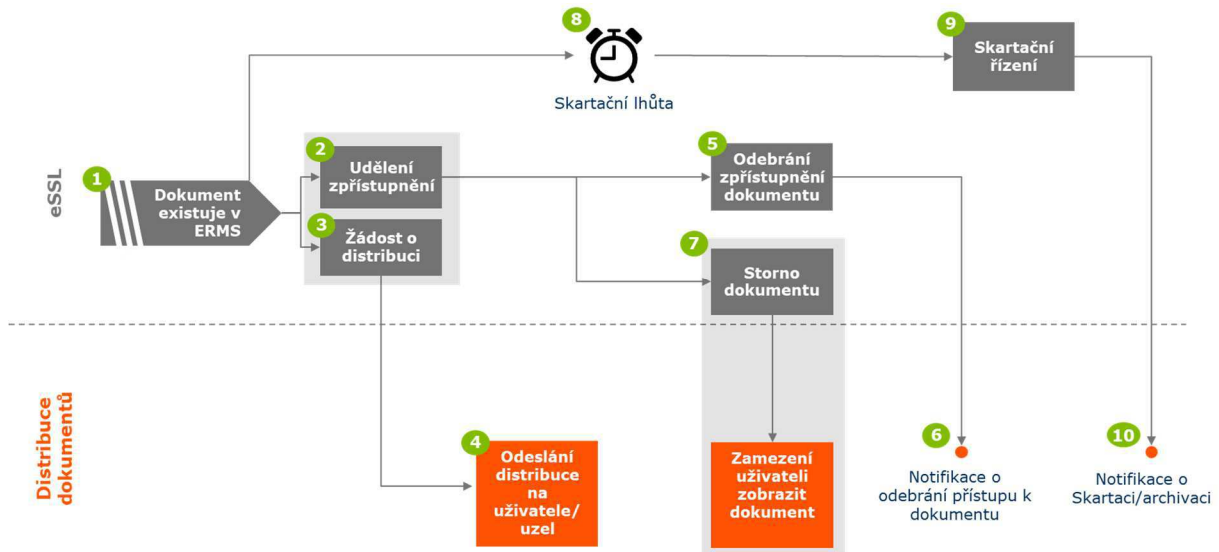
eSSL

1 Dokument existuje v ERMS

2 Udělení zpřístupnění

3 Žádost o distribuci

8 Skartační lhůta

9 Skartační řízení

5 Odebrání zpřístupnění dokumentu

7 Storno dokumentu

Distribuce dokumentů

4 Odeslání distribuce na uživatele/ uzel

Zamezení uživateli zobrazit dokument

6 Notifikace o odebrání přístupu k dokumentu

10 Notifikace o Skartaci/archivaci